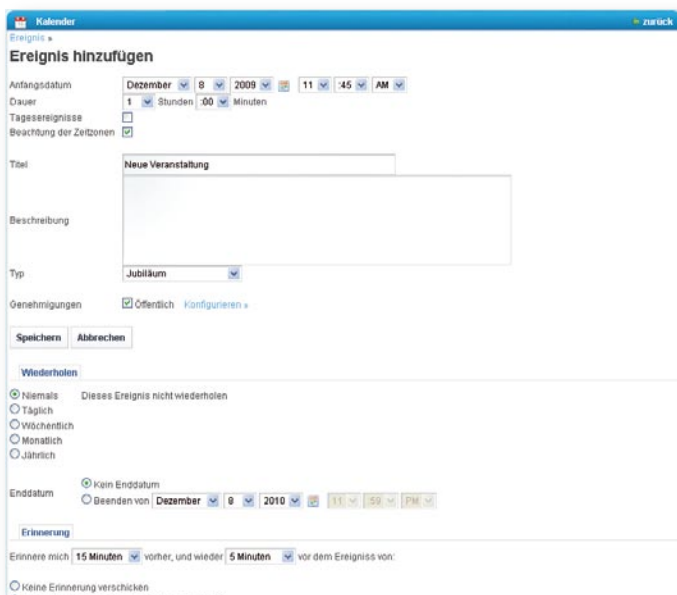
Kalender

» zurück

Ereignis »

Ereignis hinzufügen

Anfangsdatum Dezember 8 2009 11 :45 AM

Dauer 1 Stunden :00 Minuten

Tagesereignisse

Beachtung der Zeitzonen

Titel Neue Veranstaltung

Beschreibung

Typ Jubiläum

Genehmigungen Öffentlich Konfigurieren »

Speichern Abbrechen

Wiederholen

Niemals Dieses Ereignis nicht wiederholen

Täglich

Wöchentlich

Monatlich

Jährlich

Enddatum Kein Enddatum

Beenden von Dezember 8 2010 11 :59 PM

Erinnerung

Erinnere mich 15 Minuten vorher, und wieder 5 Minuten vor dem Ereigniss von:

Keine Erinnerung verschicken